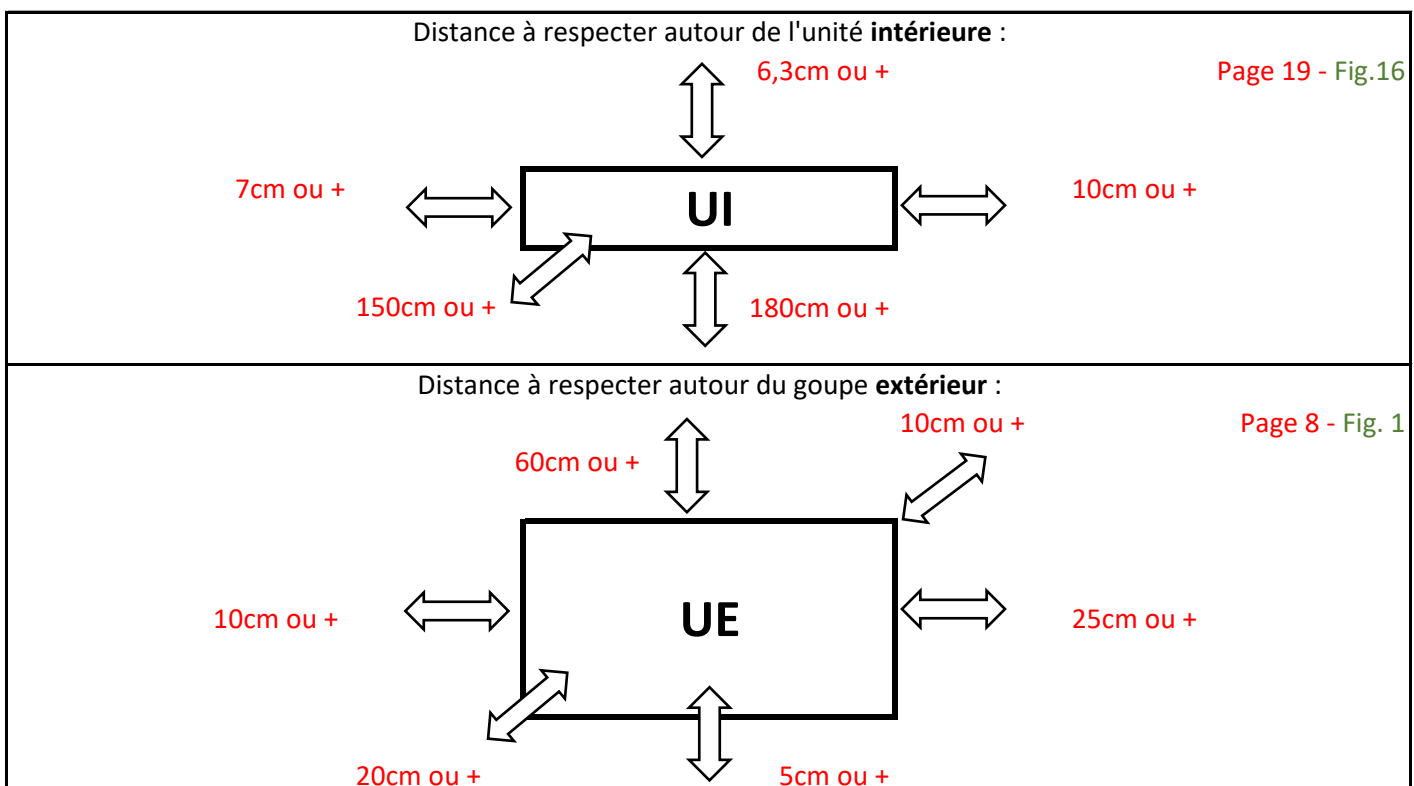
Distance à respecter autour de l'unité **intérieure** :

6,3cm ou +

Page 19 - Fig.16

7cm ou +

UI

10cm ou +

150cm ou +

180cm ou +

Distance à respecter autour du goupe **extérieur** :

10cm ou +

Page 8 - Fig. 1

60cm ou +

10cm ou +

UE

25cm ou +

20cm ou +

5cm ou +